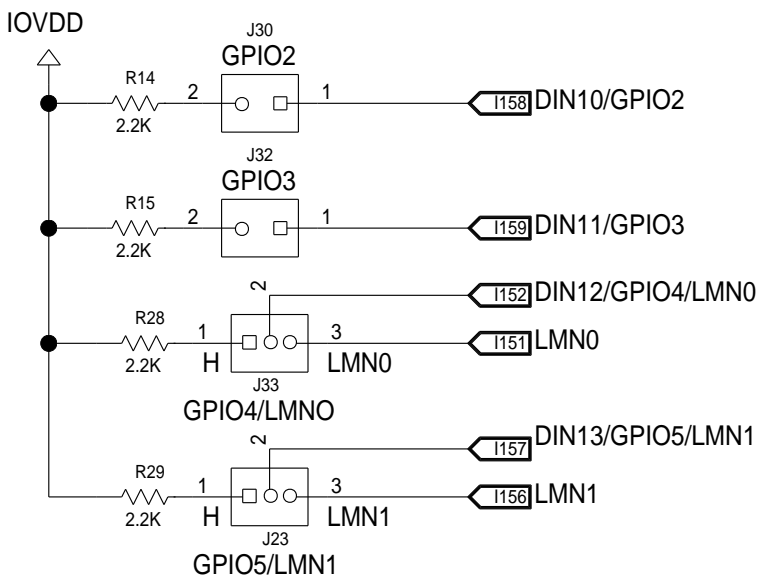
IOVDD

J30
GPIO2
R14
2.2K
2
1
I158 DIN10/GPIO2

J32
GPIO3
R15
2.2K
2
1
I159 DIN11/GPIO3

2
I152 DIN12/GPIO4/LMN0
R28
2.2K
1
H
3
LMN0
I151 LMN0
J33
GPIO4/LMNO

2
DIN13/GPIO5/LMN1
I157
R29
2.2K
1
H
3
LMN1
I156 LMN1
J23
GPIO5/LMN1